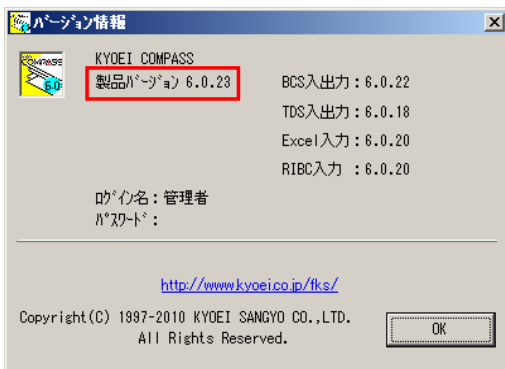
ﾊﾞｰｼﾞｮﾝ情報

COMPASS
6.0

KYOEI COMPASS
製品ﾊﾞｰｼﾞｮﾝ 6.0.23

BCS入出力：6.0.22
TDS入出力：6.0.18
Excel入力：6.0.20
RIBC入力 ：6.0.20

ﾛｸﾞｲﾝ名：管理者
ﾊﾟｽﾜｰﾄﾞ：

http://www.kyoei.co.jp/fks/

Copyright(C) 1997-2010 KYOEI SANGYO CO.,LTD.
All Rights Reserved.

OK